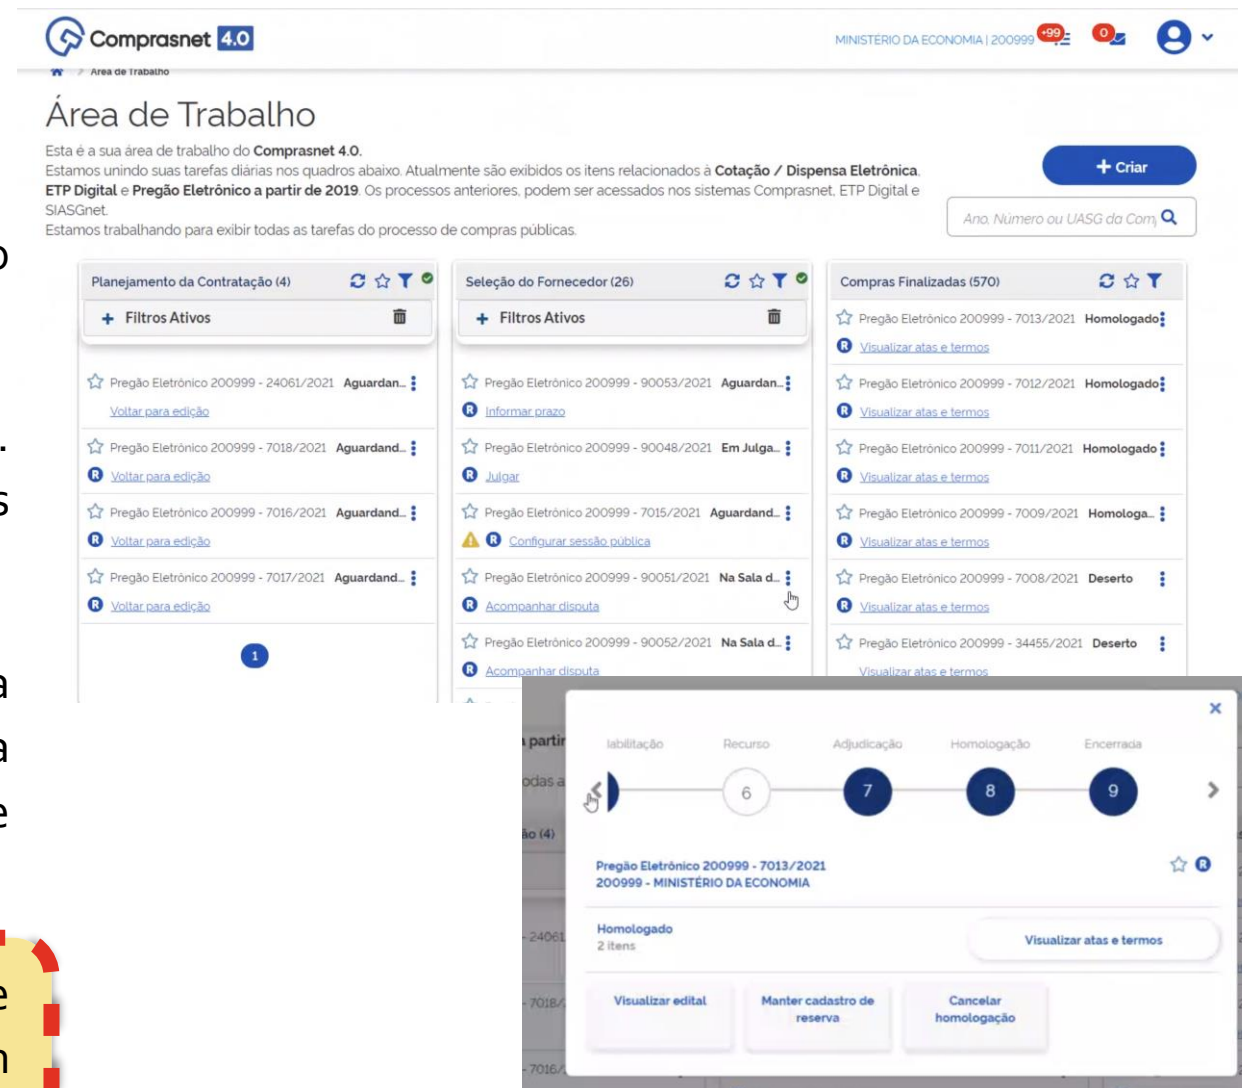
Comprasnet 4.0

MINISTÉRIO DA ECONOMIA | 200999 +99 0

Área de Trabalho

Área de Trabalho

Esta é a sua área de trabalho do **Comprasnet 4.0.**
Estamos unindo suas tarefas diárias nos quadros abaixo. Atualmente são exibidos os itens relacionados à **Cotação / Dispensa Eletrônica**, **ETP Digital** e **Pregão Eletrônico a partir de 2019**. Os processos anteriores, podem ser acessados nos sistemas Comprasnet, ETP Digital e SIASGnet.
Estamos trabalhando para exibir todas as tarefas do processo de compras públicas.

+ Criar

Ano, Número ou UASG da Com

Planejamento da Contratação (4)

+ Filtros Ativos

Pregão Eletrônico 200999 - 24061/2021 Aguardan...
Voltar para edição

Pregão Eletrônico 200999 - 7018/2021 Aguardand...
Voltar para edição

Pregão Eletrônico 200999 - 7016/2021 Aguardand...
Voltar para edição

Pregão Eletrônico 200999 - 7017/2021 Aguardand...
Voltar para edição

1

Seleção do Fornecedor (26)

+ Filtros Ativos

Pregão Eletrônico 200999 - 90053/2021 Aguardan...
Informar prazo

Pregão Eletrônico 200999 - 90048/2021 Em Julga...
Julgar

Pregão Eletrônico 200999 - 7015/2021 Aguardand...
Configurar sessão pública

Pregão Eletrônico 200999 - 90051/2021 Na Sala d...
Acompanhar disputa

Pregão Eletrônico 200999 - 90052/2021 Na Sala d...
Acompanhar disputa

Compras Finalizadas (570)

Pregão Eletrônico 200999 - 7013/2021 Homologado
Visualizar atas e termos

Pregão Eletrônico 200999 - 7012/2021 Homologado
Visualizar atas e termos

Pregão Eletrônico 200999 - 7011/2021 Homologado
Visualizar atas e termos

Pregão Eletrônico 200999 - 7009/2021 Homologa...
Visualizar atas e termos

Pregão Eletrônico 200999 - 7008/2021 Deserto
Visualizar atas e termos

Pregão Eletrônico 200999 - 34455/2021 Deserto
Visualizar atas e termos

abilitação Recurso Adjudicação Homologação Encerrada

6 7 8 9

Pregão Eletrônico 200999 - 7013/2021
200999 - MINISTÉRIO DA ECONOMIA

Homologado
2 itens

Visualizar atas e termos

Visualizar edital

Manter cadastro de reserva

Cancelar homologação